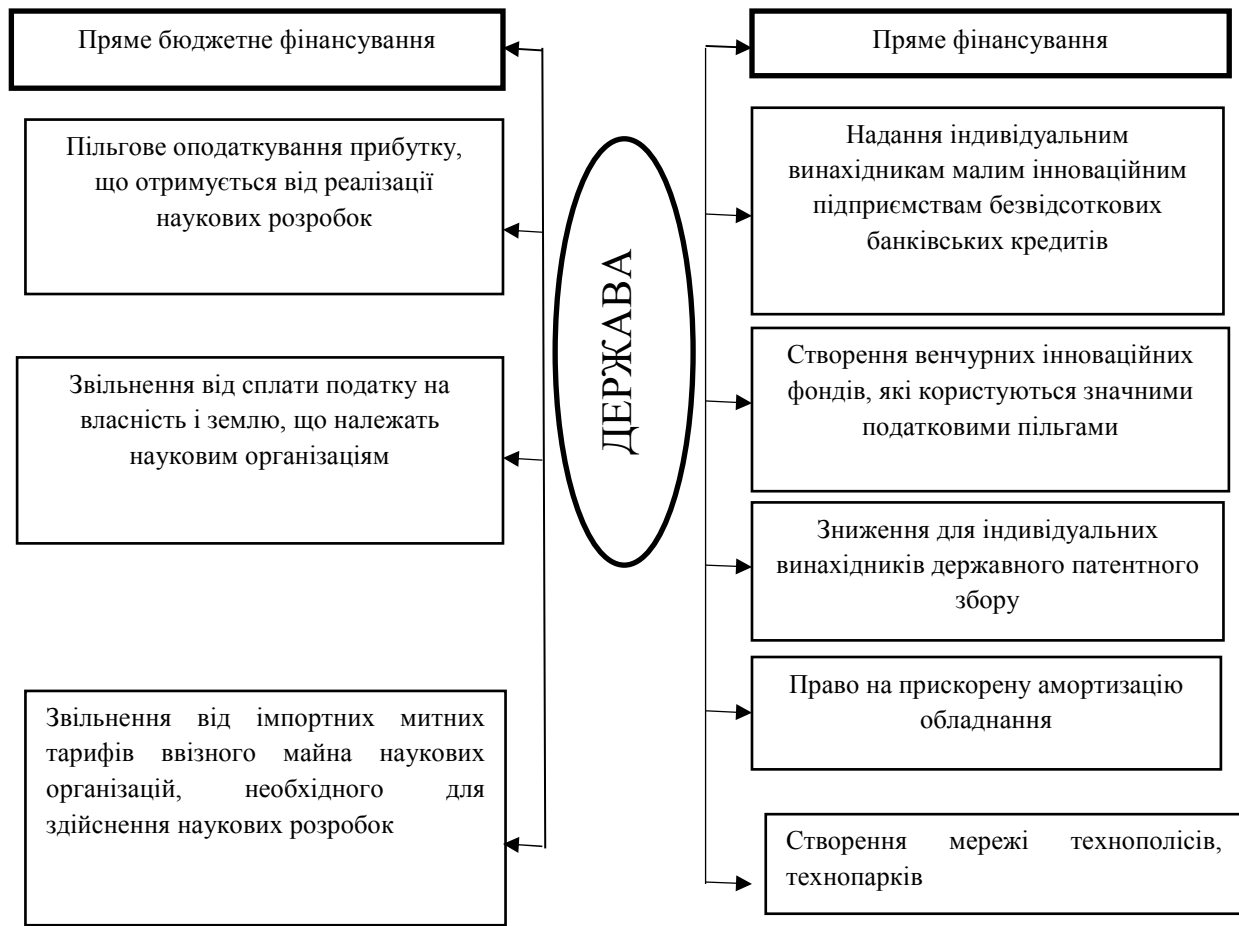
Пряме бюджетне фінансування

Пільгове оподаткування прибутку, що отримується від реалізації наукових розробок

Звільнення від сплати податку на власність і землю, що належать науковим організаціям

Звільнення від імпортних митних тарифів ввізного майна наукових організацій, необхідного для здійснення наукових розробок

ДЕРЖАВА

Пряме фінансування

Надання індивідуальним винахідникам малим інноваційним підприємствам безвідсоткових банківських кредитів

Створення венчурних інноваційних фондів, які користуються значними податковими пільгами

Зниження для індивідуальних винахідників державного патентного збору

Право на прискорену амортизацію обладнання

Створення мережі технополісів, технопарків